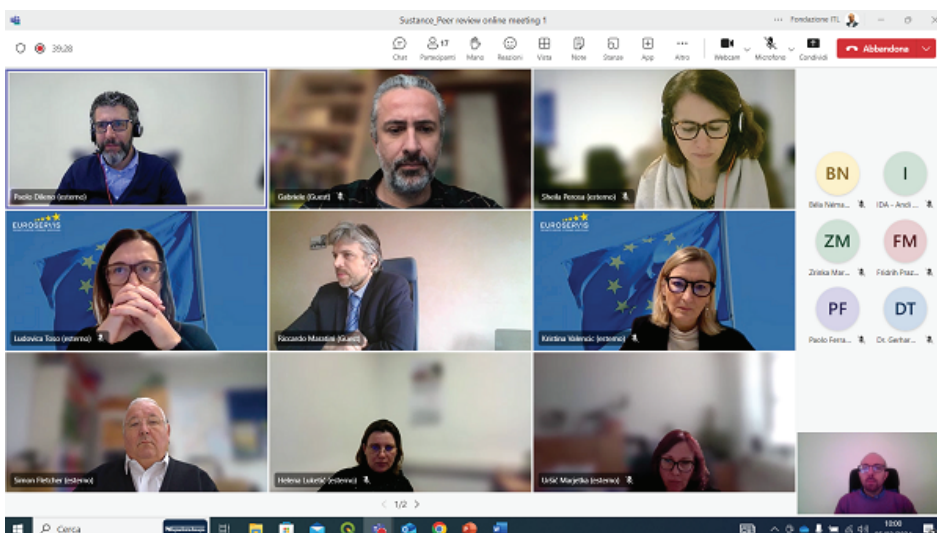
Sustance_Peer review online meeting 1

Fondazione ITL

39:28

Chat
Partecipanti 17
Mano
Reazioni
Vista
Note
Stanze
App
Altro
Webcam
Microfono
Condividi
Abbandona

Paolo Dileno (esterno)
Gabriele (Guest)
Sheila Perosa (esterno)
EUROSERVIS
Ludovica Toso (esterno)
Riccardo Marzetti (Guest)
EUROSERVIS
Kristina Valenčic (esterno)
Simon Fletcher (esterno)
Helena Lukešić (esterno)
Urlič Marjetka (esterno)

BN
Bela Néma...
I
IDA - Andi...
ZM
Zrinka Mar...
FM
Fridrih Praz...
PF
Paolo Ferra...
DT
Dr. Gerhar...

1/2

Cerca

12:00